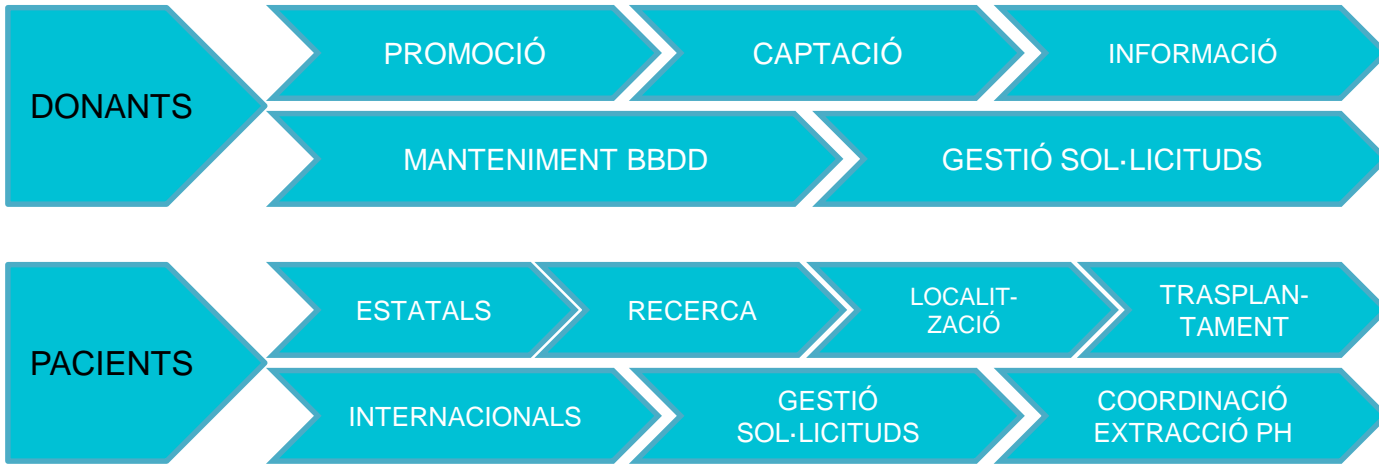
DONANTS

PROMOCIÓ

CAPTACIÓ

INFORMACIÓ

MANTENIMENT BBDD

GESTIÓ SOL·LICITUDS

PACIENTS

ESTATALS

RECERCA

LOCALITZACIÓ

TRASPLANTAMENT

INTERNACIONALS

GESTIÓ SOL·LICITUDS

COORDINACIÓ EXTRACCIÓ PH